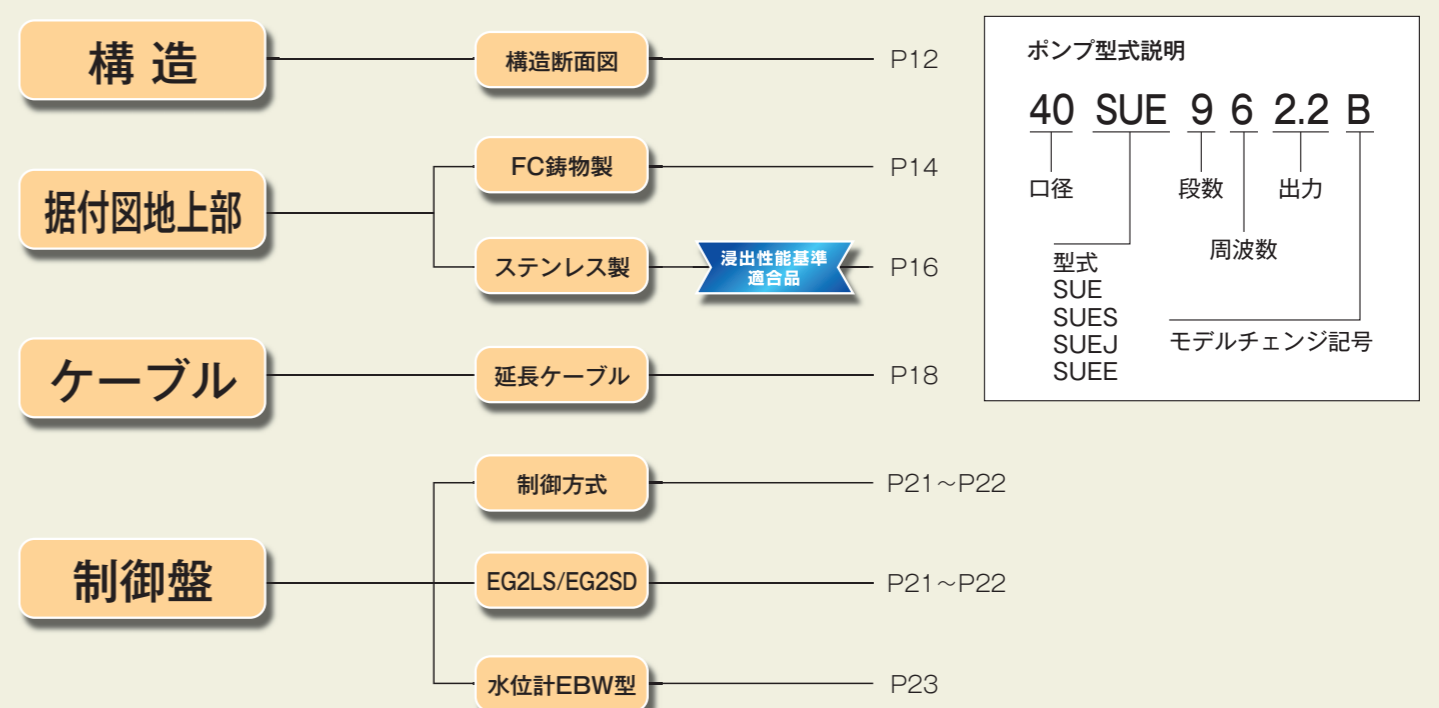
構 造

構造断面図

P12

据付図地上部

FC鋳物製

P14

ステンレス製

浸出性能基準適合品

P16

ケーブル

延長ケーブル

P18

制御盤

制御方式

P21～P22

EG2LS/EG2SD

P21～P22

水位計EBW型

P23

ポンプ型式説明

40 SUE 9 6 2.2 B

口径

段数

出力

周波数

型式
SUE
SUES
SUEJ
SUEE

モデルチェンジ記号